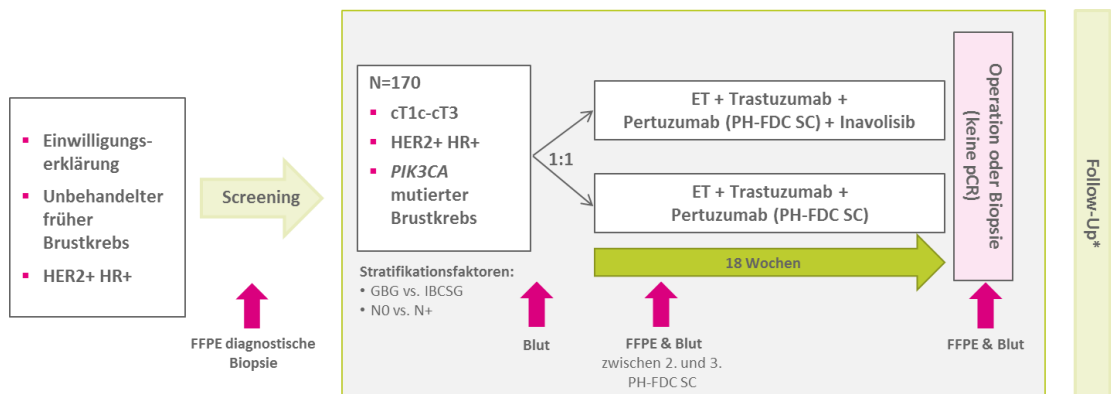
- Einwilligungserklärung
- Unbehandelter früher Brustkrebs
- HER2+ HR+

Screening

FFPE diagnostische Biopsie

N=170
- cT1c-cT3
- HER2+ HR+
- *PIK3CA* mutierter Brustkrebs

Stratifikationsfaktoren:
• GBG vs. IBCSG
• N0 vs. N+

Blut

1:1

ET + Trastuzumab + Pertuzumab (PH-FDC SC) + Inavolisib

ET + Trastuzumab + Pertuzumab (PH-FDC SC)

18 Wochen

FFPE & Blut
zwischen 2. und 3. PH-FDC SC

Operation oder Biopsie (keine pCR)

FFPE & Blut

Follow-Up*